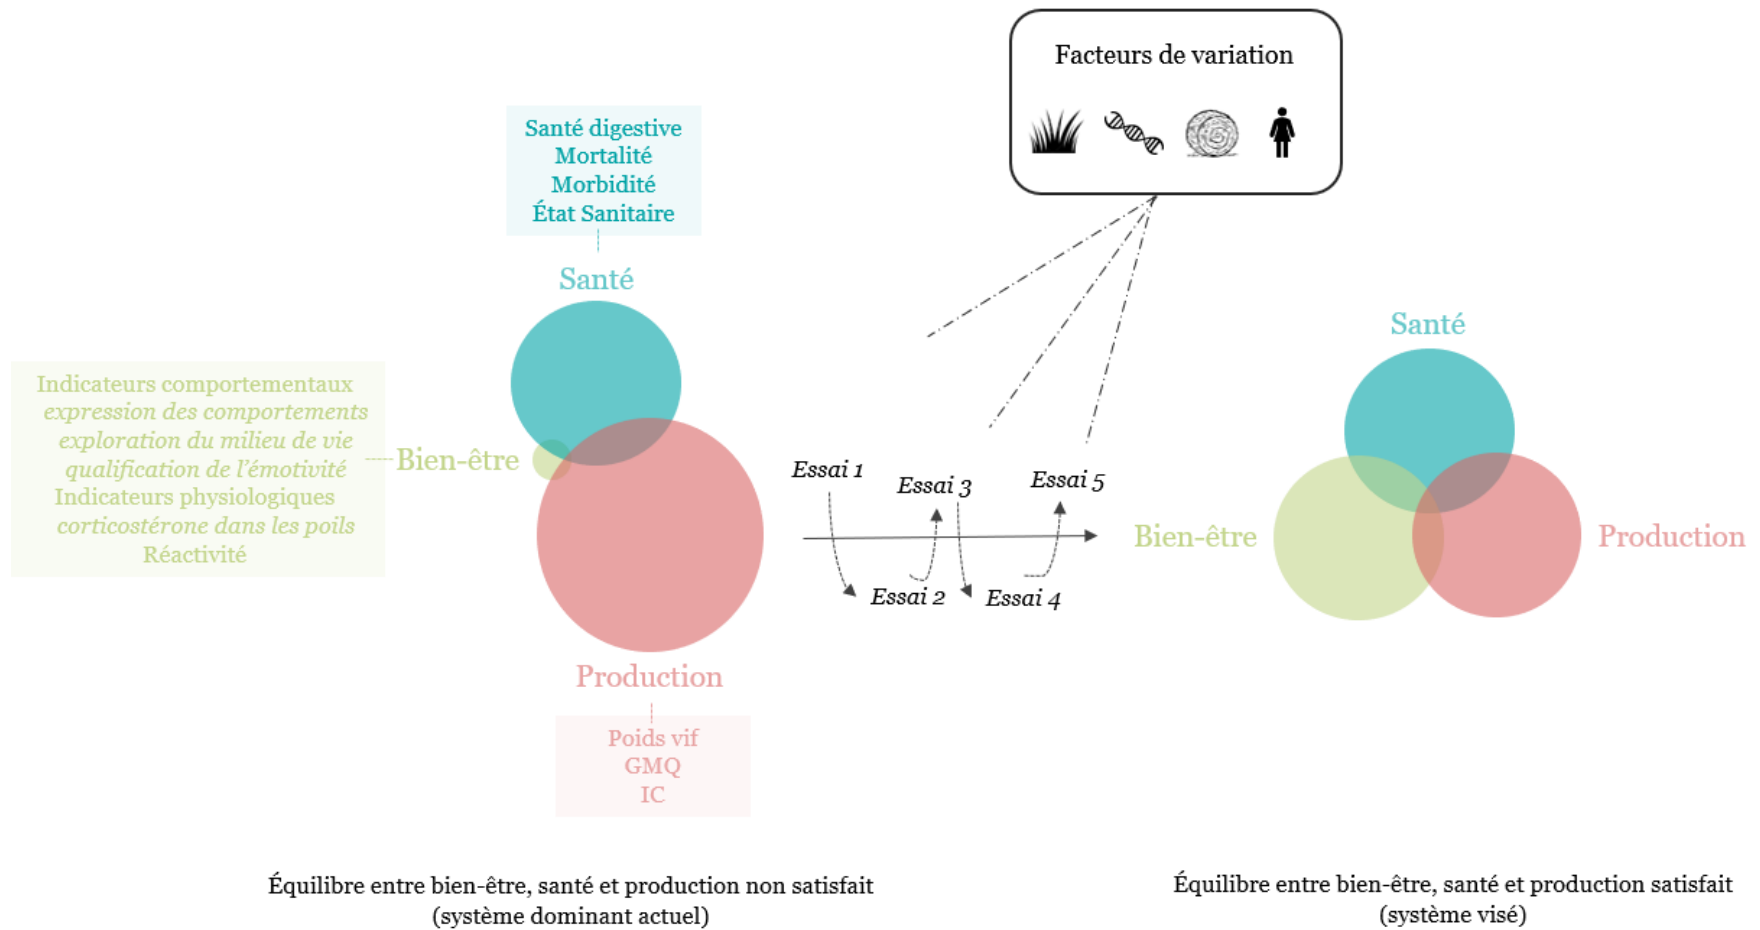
Facteurs de variation

Santé digestive
Mortalité
Morbidité
État Sanitaire

Santé

Indicateurs comportementaux
*expression des comportements*
*exploration du milieu de vie*
*qualification de l'émotivité*
Indicateurs physiologiques
*corticostérone dans les poils*
Réactivité

Bien-être

Production

Poids vif
GMQ
IC

*Essai 1*
*Essai 2*
*Essai 3*
*Essai 4*
*Essai 5*

Santé

Bien-être

Production

Équilibre entre bien-être, santé et production non satisfait
(système dominant actuel)

Équilibre entre bien-être, santé et production satisfait
(système visé)